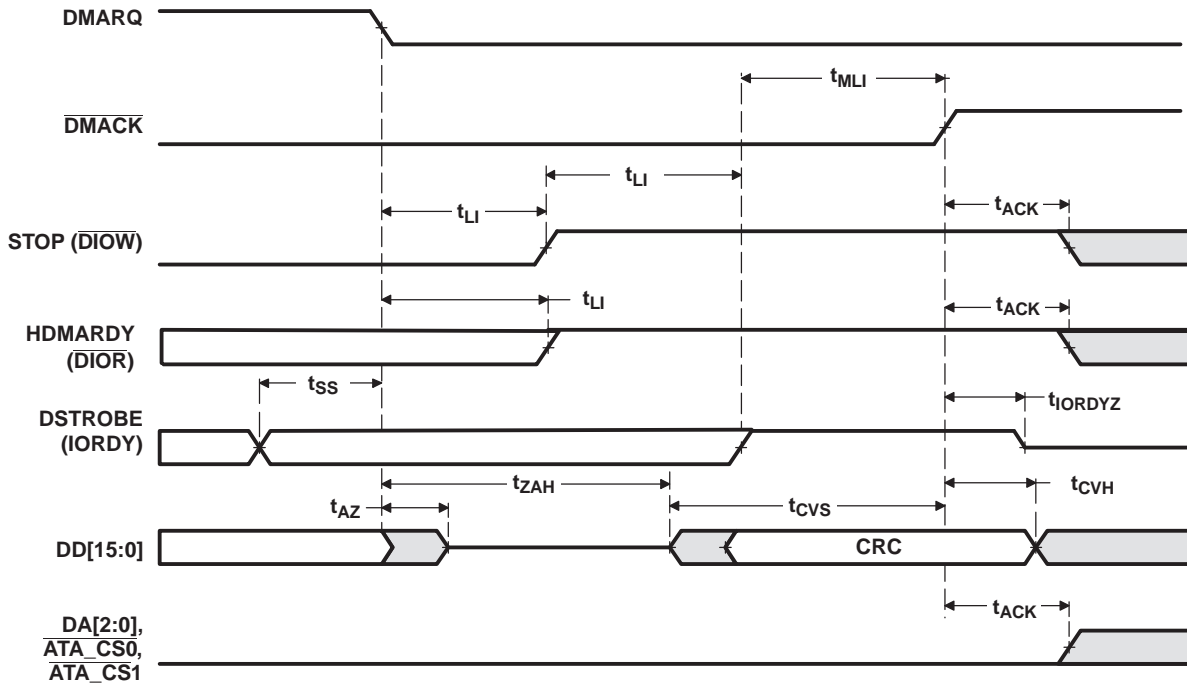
DMARQ

$t_{MLI}$

$\overline{DMACK}$

$t_{LI}$

$t_{LI}$

$t_{ACK}$

STOP ($\overline{DIOW}$)

$t_{LI}$

$t_{ACK}$

HDMARDY ($\overline{DIOR}$)

$t_{SS}$

DSTROBE (IORDY)

$t_{IORDYZ}$

$t_{ZAH}$

$t_{AZ}$

$t_{CVS}$

$t_{CVH}$

DD[15:0]

CRC

$t_{ACK}$

DA[2:0], $\overline{ATA\_CS0}$, $\overline{ATA\_CS1}$